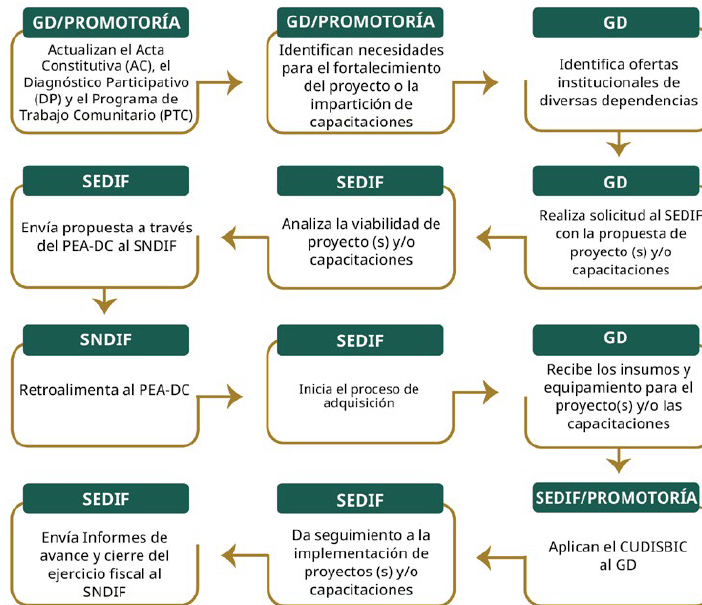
GD/PROMOTORÍA

Actualizan el Acta Constitutiva (AC), el Diagnóstico Participativo (DP) y el Programa de Trabajo Comunitario (PTC)

GD/PROMOTORÍA

Identifican necesidades para el fortalecimiento del proyecto o la impartición de capacitaciones

GD

Identifica ofertas institucionales de diversas dependencias

GD

Realiza solicitud al SEDIF con la propuesta de proyecto (s) y/o capacitaciones

SEDIF

Analiza la viabilidad de proyecto (s) y/o capacitaciones

SEDIF

Envía propuesta a través del PEA-DC al SNDIF

SNDIF

Retroalimenta al PEA-DC

SEDIF

Inicia el proceso de adquisición

GD

Recibe los insumos y equipamiento para el proyecto(s) y/o las capacitaciones

SEDIF/PROMOTORÍA

Aplican el CUDISBIC al GD

SEDIF

Da seguimiento a la implementación de proyectos (s) y/o capacitaciones

SEDIF

Envía Informes de avance y cierre del ejercicio fiscal al SNDIF